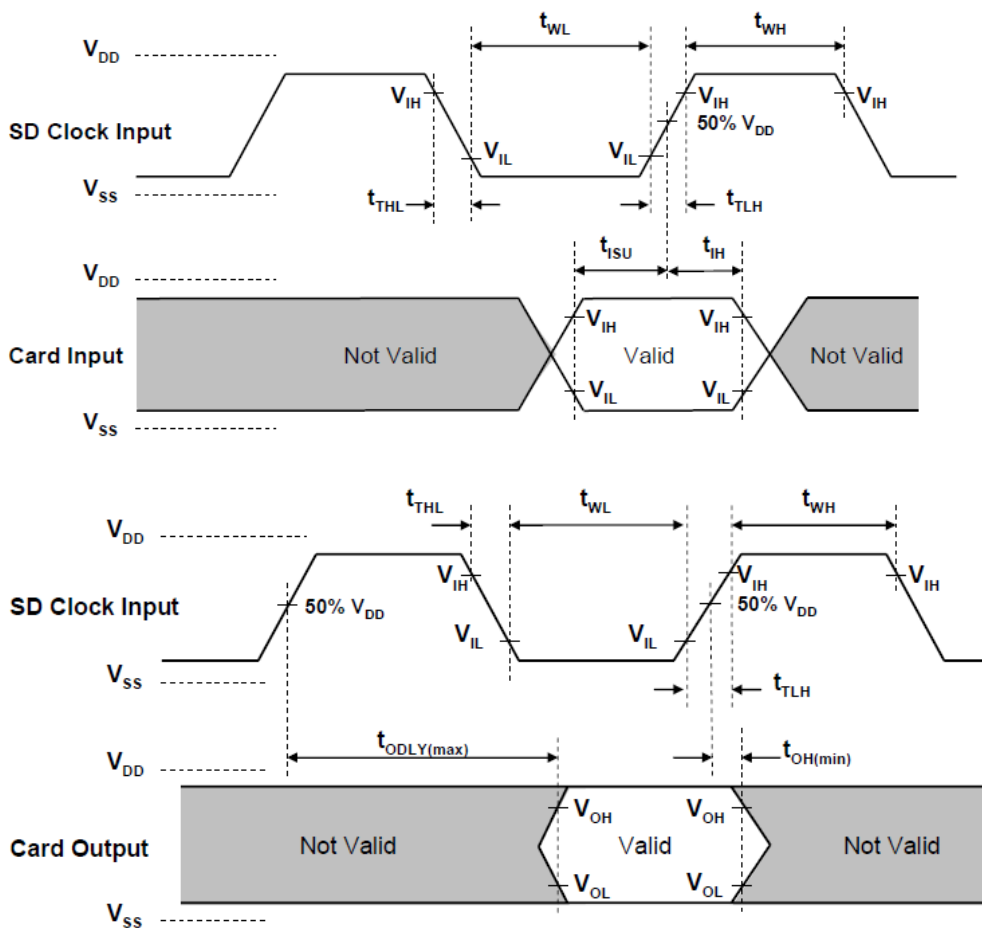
$t_{WL}$ $t_{WH}$

$V_{DD}$

$V_{IH}$ $V_{IH}$ $V_{IH}$

SD Clock Input

$50\%\ V_{DD}$

$V_{IL}$ $V_{IL}$

$V_{SS}$

$t_{THL}$ $t_{TLH}$

$t_{ISU}$ $t_{IH}$

$V_{DD}$

$V_{IH}$ $V_{IH}$

Card Input

Not Valid Valid Not Valid

$V_{IL}$ $V_{IL}$

$V_{SS}$

$t_{THL}$ $t_{WL}$ $t_{WH}$

$V_{DD}$

$V_{IH}$ $V_{IH}$ $V_{IH}$

SD Clock Input

$50\%\ V_{DD}$ $50\%\ V_{DD}$

$V_{IL}$ $V_{IL}$

$V_{SS}$

$t_{TLH}$

$V_{DD}$

$t_{ODLY(max)}$ $t_{OH(min)}$

$V_{OH}$ $V_{OH}$

Card Output

Not Valid Valid Not Valid

$V_{OL}$ $V_{OL}$

$V_{SS}$